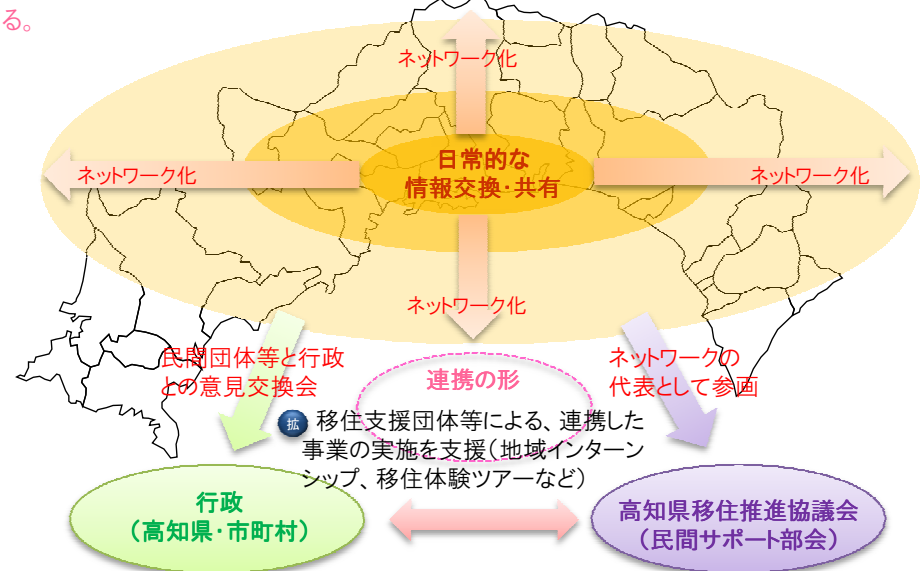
る。

ネットワーク化

日常的な
情報交換・共有

ネットワーク化

ネットワーク化

ネットワーク化

民間団体等と行政との意見交換会

連携の形

ネットワークの代表として参画

拡 移住支援団体等による、連携した事業の実施を支援（地域インターンシップ、移住体験ツアーなど）

行政
（高知県・市町村）

高知県移住推進協議会
（民間サポート部会）